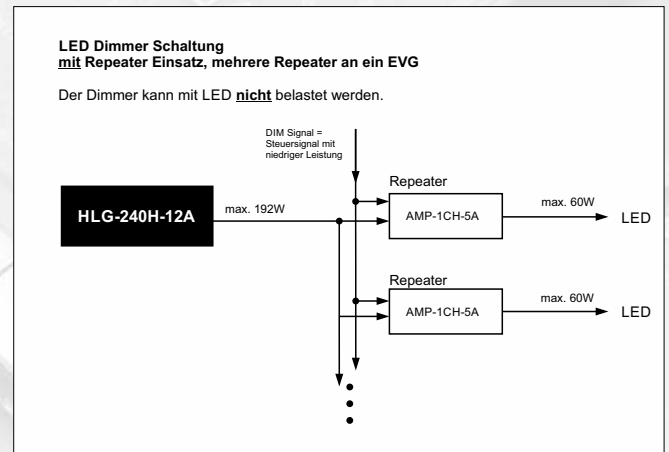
**LED Dimmer Schaltung**
**mit Repeater Einsatz, mehrere Repeater an ein EVG**

Der Dimmer kann mit LED **nicht** belastet werden.

DIM Signal = Steuersignal mit niedriger Leistung

HLG-240H-12A

max. 192W

Repeater

AMP-1CH-5A

max. 60W

LED

Repeater

AMP-1CH-5A

max. 60W

LED